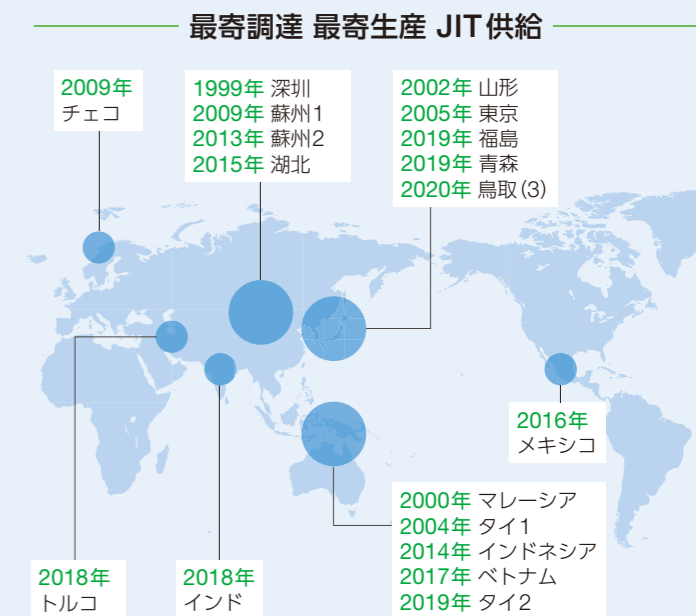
最寄調達 最寄生産 JIT供給

2009年
チェコ

1999年 深圳
2009年 蘇州1
2013年 蘇州2
2015年 湖北

2002年 山形
2005年 東京
2019年 福島
2019年 青森
2020年 鳥取(3)

2016年
メキシコ

2000年 マレーシア
2004年 タイ1
2014年 インドネシア
2017年 ベトナム
2019年 タイ2

2018年
トルコ

2018年
インド